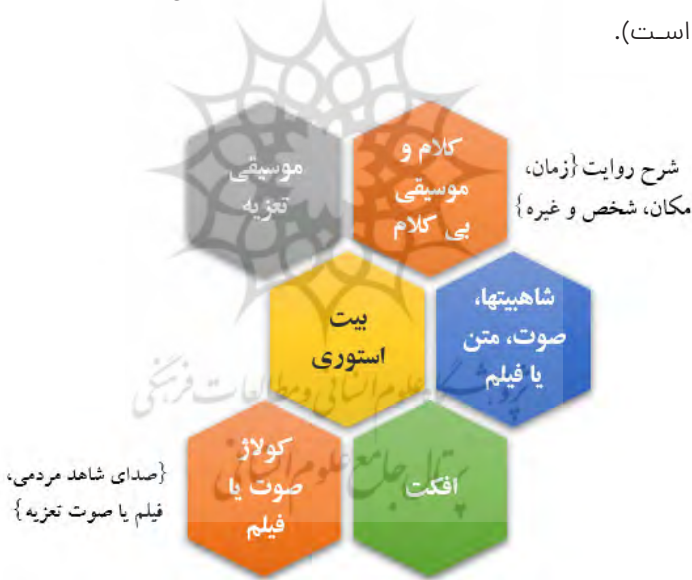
اسـت).

موسیقی تعزیه

کلام و موسیقی بی کلام

شرح روایت {زمان، مکان، شخص و غیره}

بیت استوری

شاهبیتها، صوت، متن یا فیلم

پژوهشگاه علوم انسانی و مطالعات فرهنگی

پرتال جامع علوم انسانی

کولاژ صوت یا فیلم

{صدای شاهد مردمی، فیلم یا صوت تعزیه}

افکت